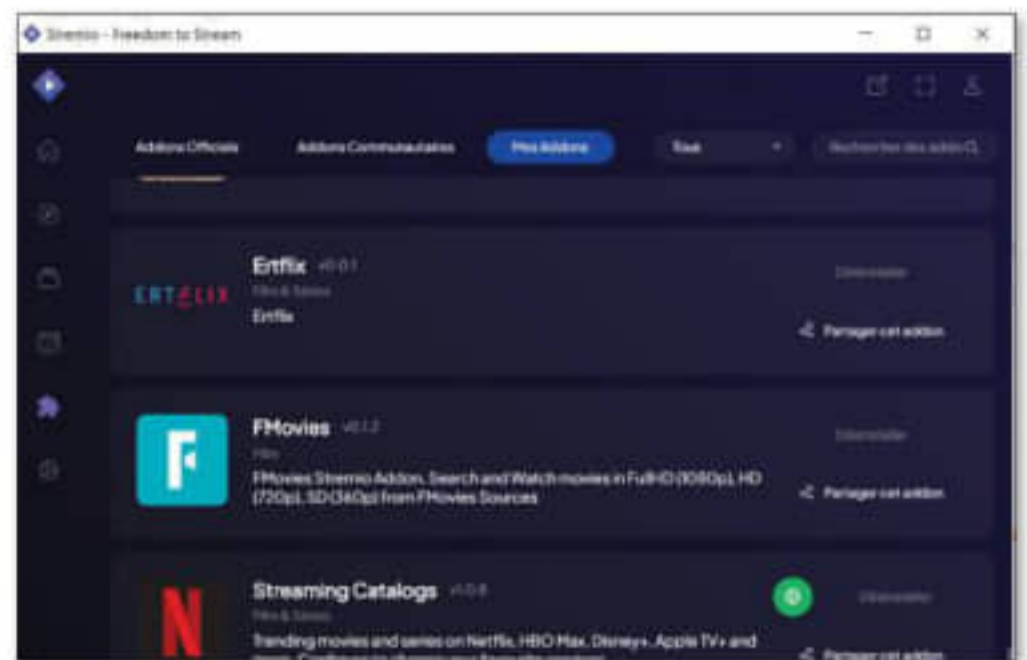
Stremio - Freedom to Stream

Addons Officiels

Addons Communautaires

Mes Addons

Tous

Rechercher des addo

ERTFLIX

Ertflix v0.0.1

Films & Séries

Ertflix

Désinstaller

Partager cet addon

FMovies v0.1.2

Films

FMovies Stremio Addon. Search and Watch movies in FullHD (1080p), HD (720p), SD (360p) from FMovies Sources

Désinstaller

Partager cet addon

Streaming Catalogs v1.0.8

Films & Séries

Trending movies and series on Netflix, HBO Max, Disney+, Apple TV+ and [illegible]

Désinstaller

Partager cet addon